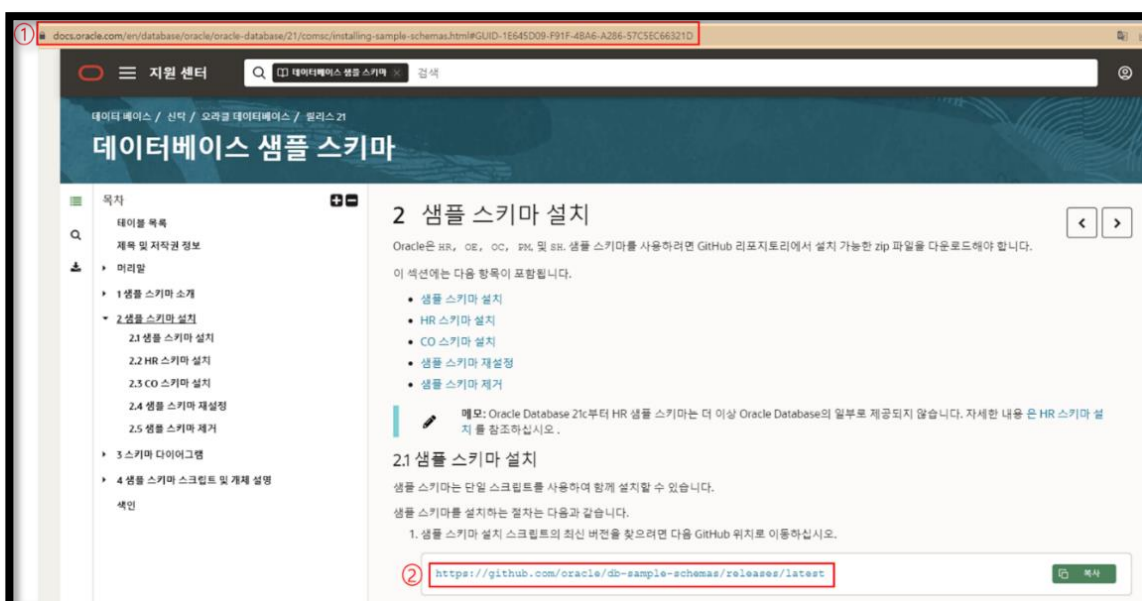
① docs.oracle.com/en/database/oracle/oracle-database/21/comsc/installing-sample-schemas.html#GUID-1E645D09-F91F-4BA6-A286-57C5EC66321D

지원 센터

데이터베이스 샘플 스키마 검색

데이터 베이스 / 신탁 / 오라클 데이터베이스 / 릴리스 21

데이터베이스 샘플 스키마

목차
테이블 목록
제목 및 저작권 정보
머리말
1 샘플 스키마 소개
2 샘플 스키마 설치
2.1 샘플 스키마 설치
2.2 HR 스키마 설치
2.3 CO 스키마 설치
2.4 샘플 스키마 재설정
2.5 샘플 스키마 제거
3 스키마 다이어그램
4 샘플 스키마 스크립트 및 개체 설명
색인

2 샘플 스키마 설치

Oracle은 HR, OE, OC, PM, 및 SH 샘플 스키마를 사용하려면 GitHub 리포지토리에서 설치 가능한 zip 파일을 다운로드해야 합니다.

이 섹션에는 다음 항목이 포함됩니다.

- 샘플 스키마 설치
- HR 스키마 설치
- CO 스키마 설치
- 샘플 스키마 재설정
- 샘플 스키마 제거

메모: Oracle Database 21c부터 HR 샘플 스키마는 더 이상 Oracle Database의 일부로 제공되지 않습니다. 자세한 내용 은 HR 스키마 설치 를 참조하십시오 .

2.1 샘플 스키마 설치

샘플 스키마는 단일 스크립트를 사용하여 함께 설치할 수 있습니다.

샘플 스키마를 설치하는 절차는 다음과 같습니다.

1. 샘플 스키마 설치 스크립트의 최신 버전을 찾으려면 다음 GitHub 위치로 이동하십시오.

② https://github.com/oracle/db-sample-schemas/releases/latest

복사